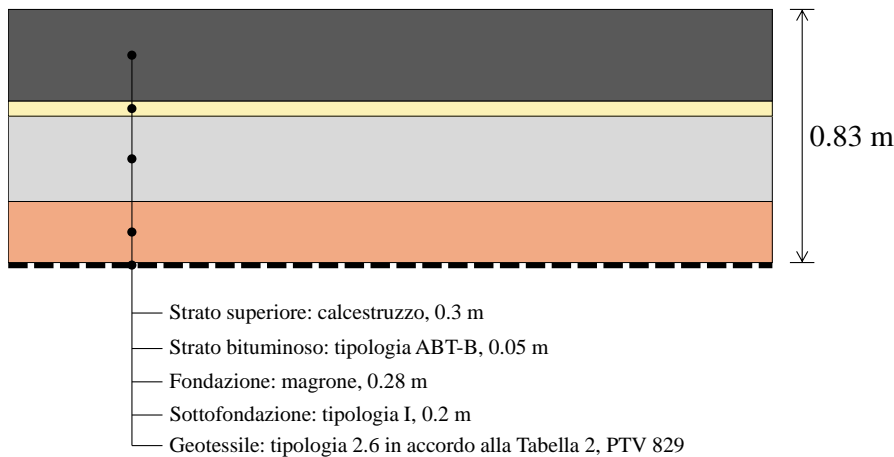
0.83 m

Strato superiore: calcestruzzo, 0.3 m

Strato bituminoso: tipologia ABT-B, 0.05 m

Fondazione: magrone, 0.28 m

Sottofondazione: tipologia I, 0.2 m

Geotessile: tipologia 2.6 in accordo alla Tabella 2, PTV 829